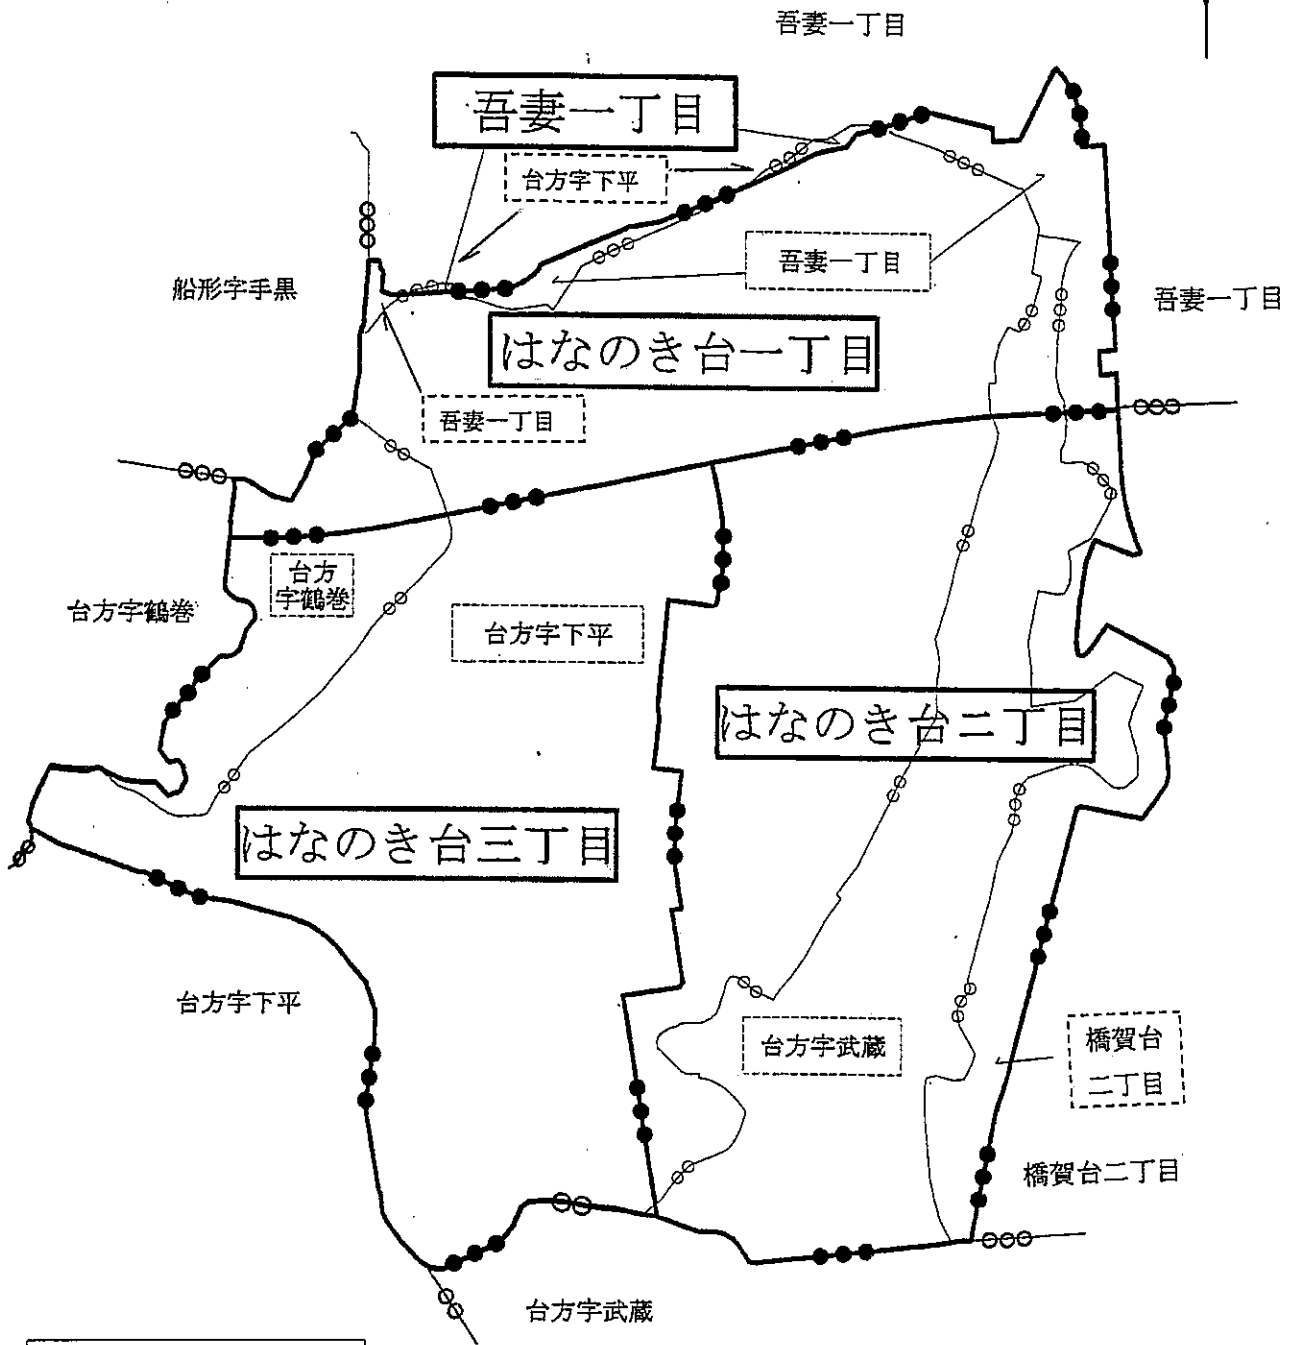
吾妻一丁目

吾妻一丁目

台方字下平

吾妻一丁目

船形字手黒

吾妻一丁目

はなのき台一丁目

吾妻一丁目

台方字鶴巻

台方字鶴巻

台方字下平

はなのき台二丁目

はなのき台三丁目

台方字下平

台方字武蔵

橋賀台二丁目

橋賀台二丁目

台方字武蔵